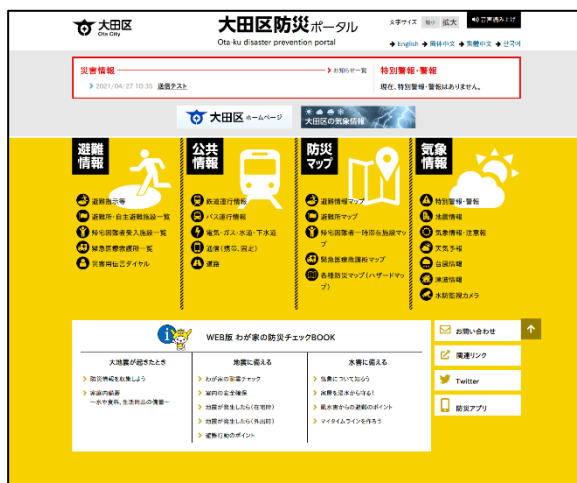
大田区
Ota City

大田区防災ポータル
Ota-ku disaster prevention portal

文字サイズ 縮小 拡大
音声読み上げ

English 簡体中文 繁體中文 한국어

災害情報
お知らせ一覧
2021/04/27 10:35 送信テスト

特別警報・警報
現在、特別警報・警報はありません。

大田区ホームページ
大田区の気象情報

避難情報
避難指示等
避難所・自主避難施設一覧
帰宅困難者受入施設一覧
緊急医療救護所一覧
災害用伝言ダイヤル

公共情報
鉄道運行情報
バス運行情報
電気・ガス・水道・下水道
道路(東京、国道)
道路

防災マップ
避難情報マップ
避難所マップ
帰宅困難者一時滞在施設マップ
緊急医療救護所マップ
各種防災マップ(ハザードマップ)

気象情報
特別警報・警報
地震情報
気象情報・注意報
天気予報
台風情報
津波情報
水防監視カメラ

WEB版 わが家の防災チェックBOOK

大地震が起きたとき
防災情報を収集しよう
非常時の備蓄 ―水や食料、生活用品の備蓄―

地震に備える
わが家の耐震チェック
室内の安全確保
地震が発生したら(在宅時)
地震が発生したら(外出時)
避難行動のポイント

水害に備える
気象について知ろう
浸水を想定から知る!
風水害からの避難のポイント
マイタイムラインを作ろう

お問い合わせ
関連リンク
Twitter
防災アプリ